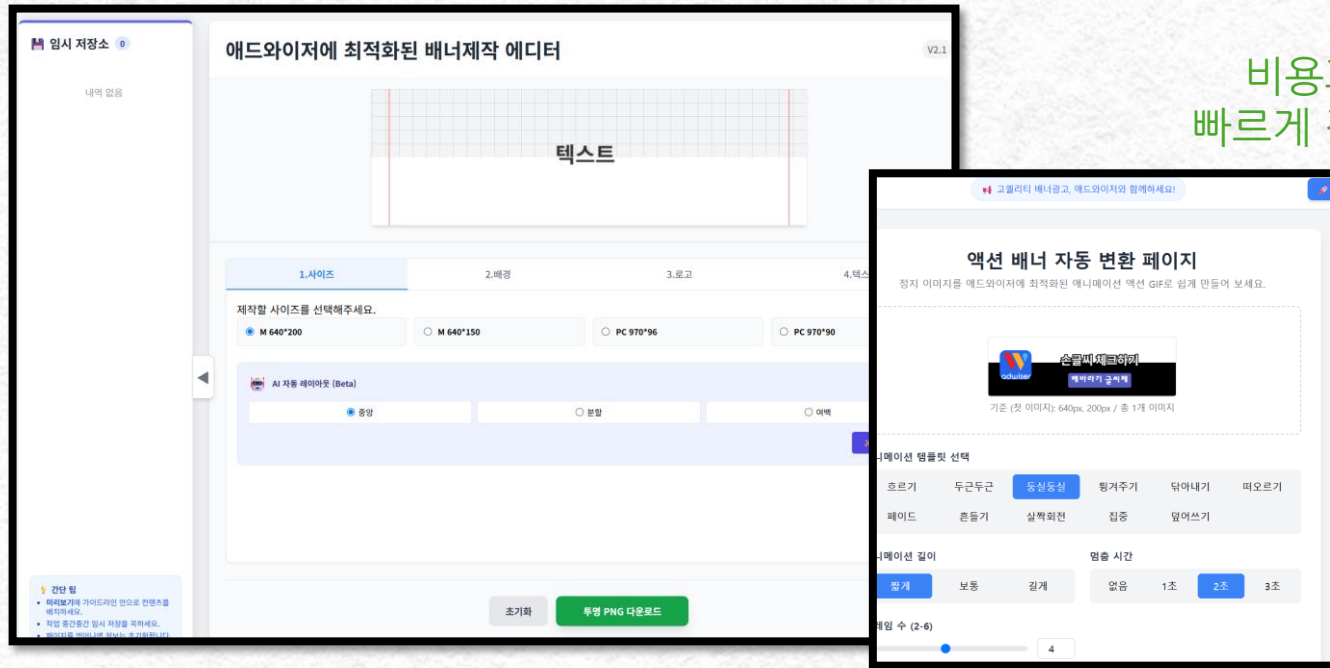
임시 저장소 0

내역 없음

💡 간단 팁
• 미리보기에 가이드라인 안으로 컨텐츠를 배치하세요.
• 작업 중간중간 임시 저장을 꼭하세요.
• 페이지를 벗어나면 정보는 초기화됩니다.

애드와이저에 최적화된 배너제작 에디터

V2.1

텍스트

1.사이즈 | 2.배경 | 3.로고 | 4.텍스

제작할 사이즈를 선택해주세요.

M 640*200 | M 640*150 | PC 970*96 | PC 970*90

AI 자동 레이아웃 (Beta)

중앙 | 분할 | 여백

초기화

투명 PNG 다운로드

비용
빠르게

고퀄리티 배너광고, 애드와이저와 함께하세요!

액션 배너 자동 변환 페이지

정지 이미지를 애드와이저에 최적화된 애니메이션 액션 GIF로 쉽게 만들어 보세요.

adwiser

손글씨 체크하기

예약하기 규칙제

기준 (첫 이미지): 640px, 200px / 총 1개 이미지

니메이션 템플릿 선택

흐르기 | 두근두근 | 둥실둥실 | 튕겨주기 | 닦아내기 | 떠오르기
페이드 | 흔들기 | 살짝회전 | 집중 | 덮어쓰기

니메이션 길이

짧게 | 보통 | 길게

멈춤 시간

없음 | 1초 | 2초 | 3초

레임 수 (2-6)

4